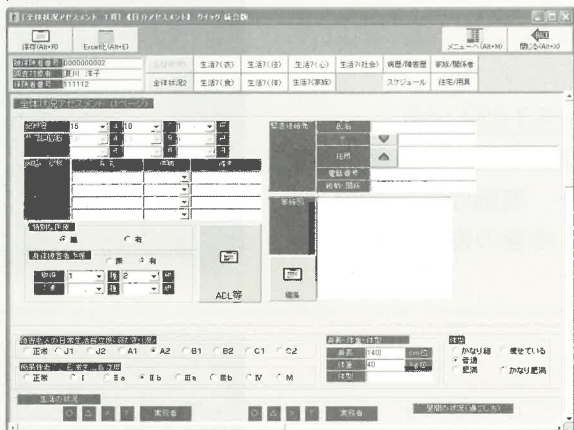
【全体状況アセスメント 1枚】【日分アセスメント】 ウイック 統合版

保存(Alt+R) Excel化(Alt+E) メニューへ(Alt+M) 閉じる(Alt+X)

被保険者番号 0000000002
調査対象者 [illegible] 洋子
保険者番号 111112

基本情報 生活7(衣) 生活7(住) 生活7(心) 生活7(社会) 病歴/障害歴 家族/関係者
全体状況2 生活7(食) 生活7(排) 生活7(家族) スケジュール 住宅/用具

全体状況アセスメント (1ページ)

記入日 15 年 10 月 1 日
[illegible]

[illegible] 氏名 続柄 備考

特記事項
● 無 ○ 有

身体障害者手帳 ○ 無 ● 有
種別 1 級 2
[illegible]

ADL等

緊急連絡先 氏名
住所
電話番号
続柄・関係

家族図

編集

障害老人の日常生活自立度(寝たきり度)
○ 正常 ○ J1 ○ J2 ○ A1 ● A2 ○ B1 ○ B2 ○ C1 ○ C2

痴呆性老人の日常生活自立度
○ 正常 ○ I ○ IIa ● IIb ○ IIIa ○ IIIb ○ IV ○ M

身長・体重・体型
身長 140 cm位
体重 40 kg位
体型

体型
○ かなり細い ○ 痩せている
● 普通
○ 肥満 ○ かなり肥満

生活の状況

実施者 実施者

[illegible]